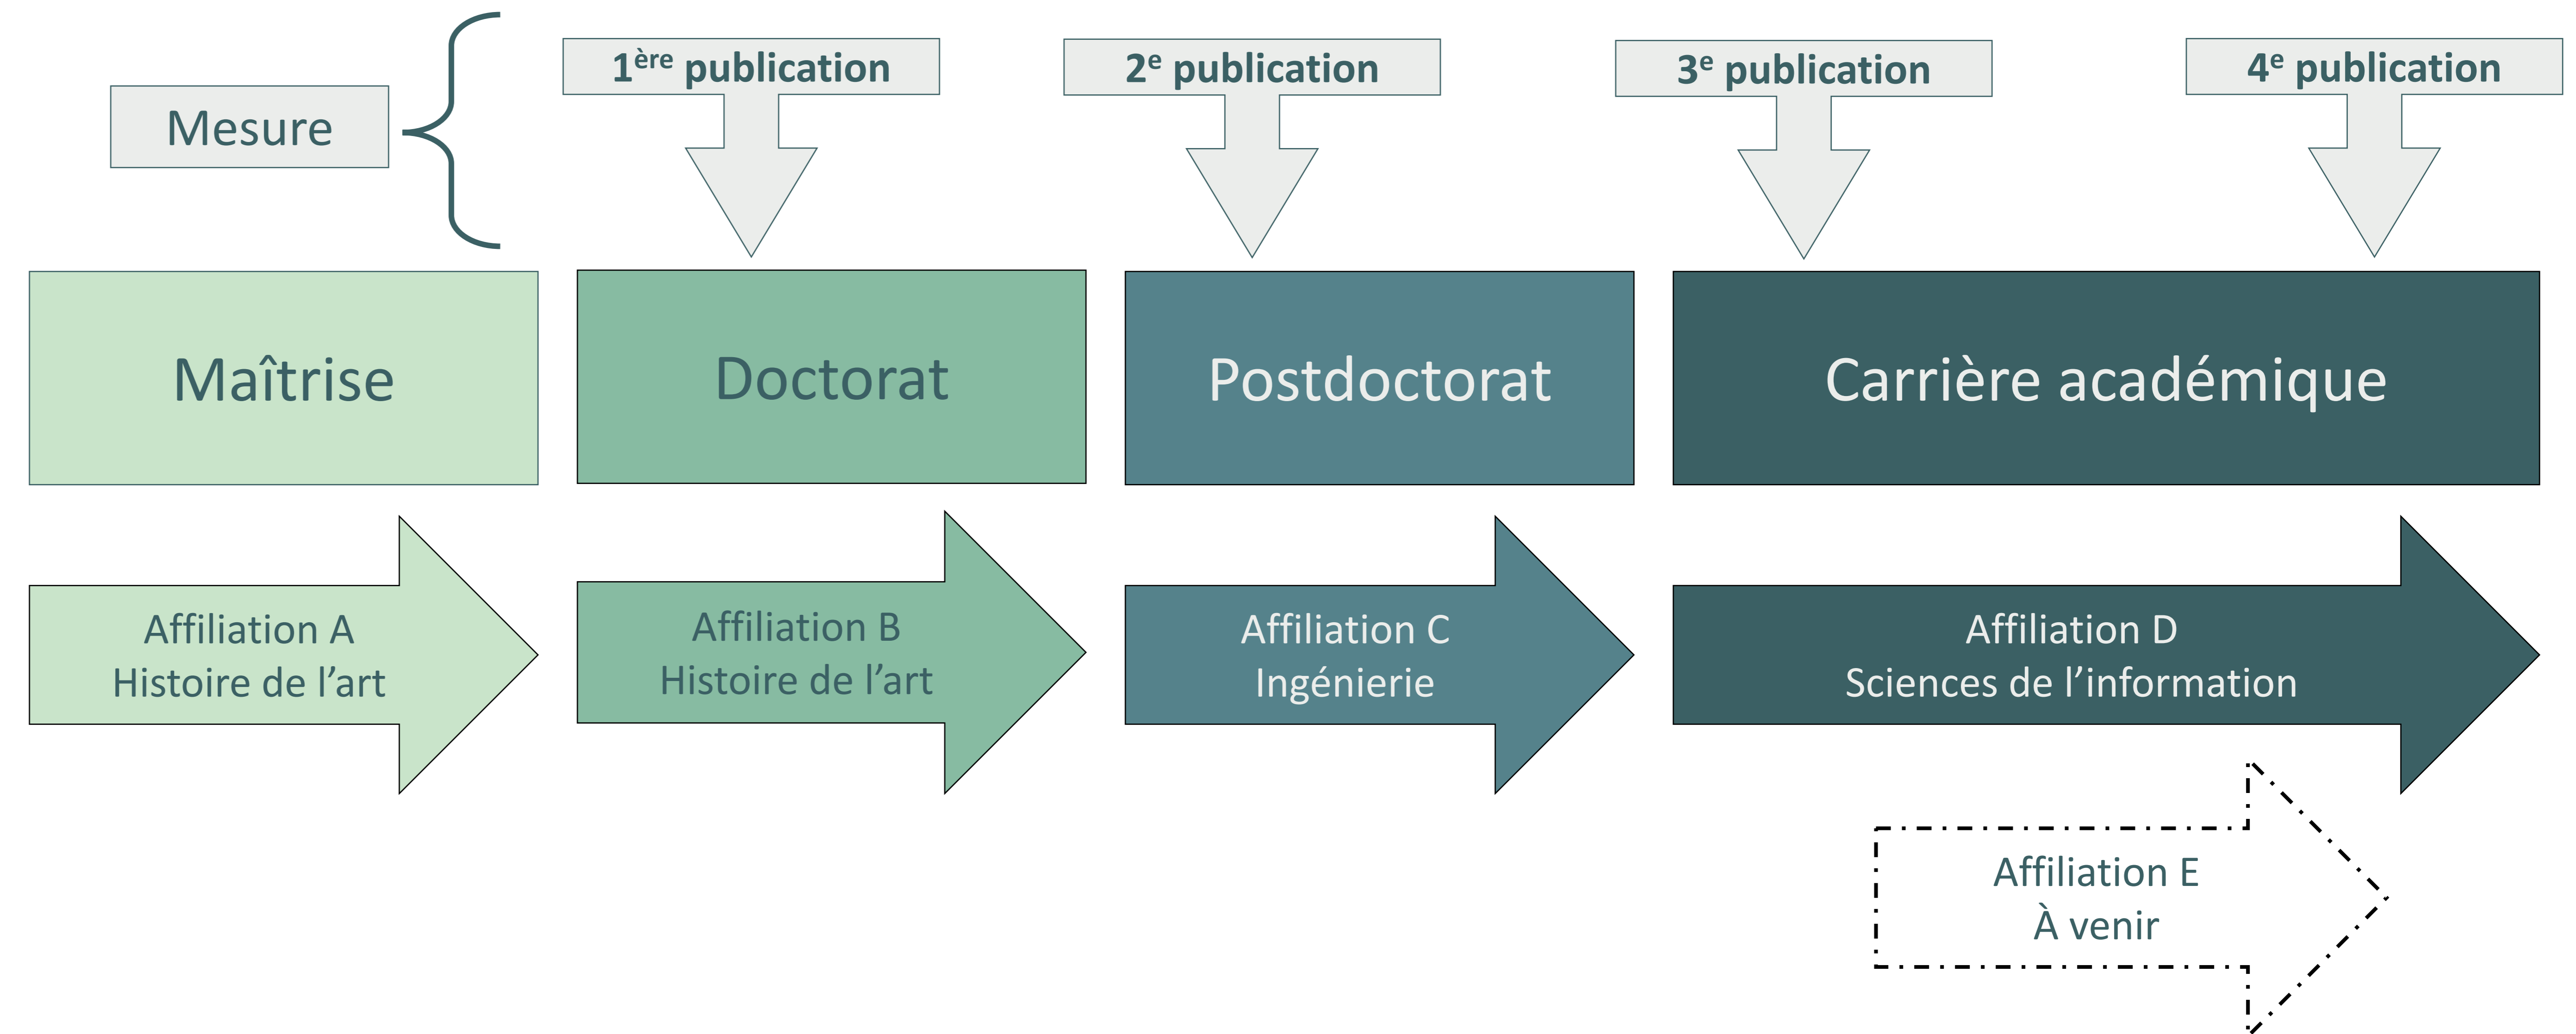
Mesure

1$^{ère}$ publication

2$^{e}$ publication

3$^{e}$ publication

4$^{e}$ publication

Maîtrise

Doctorat

Postdoctorat

Carrière académique

Affiliation A
Histoire de l'art

Affiliation B
Histoire de l'art

Affiliation C
Ingénierie

Affiliation D
Sciences de l'information

Affiliation E
À venir